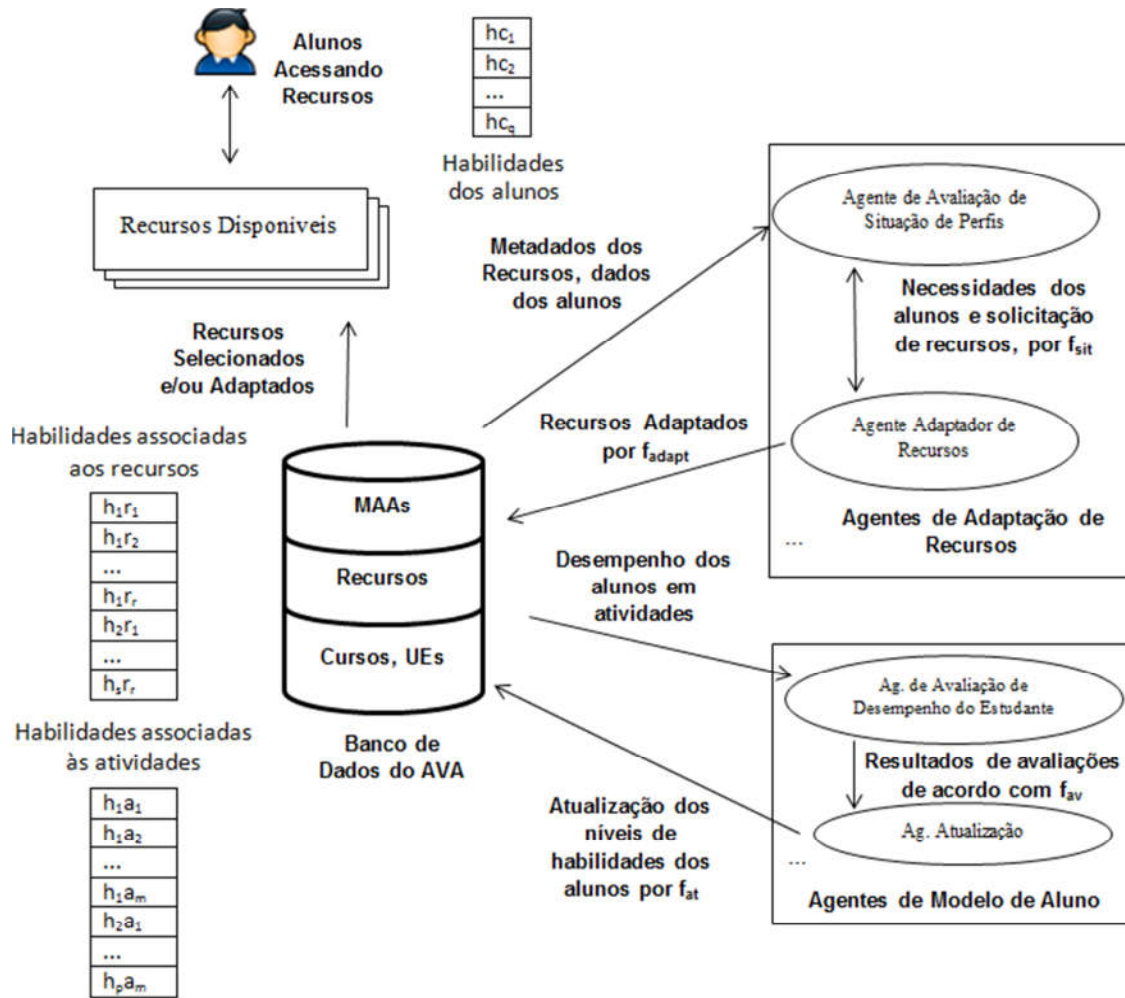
Alunos Acessando Recursos

| $hc_1$ |
|---|
| $hc_2$ |
| ... |
| $hc_q$ |

Habilidades dos alunos

Recursos Disponiveis

Metadados dos Recursos, dados dos alunos

Agente de Avaliação de Situação de Perfis

Necessidades dos alunos e solicitação de recursos, por $f_{sit}$

Recursos Selecionados e/ou Adaptados

Recursos Adaptados por $f_{adapt}$

Agente Adaptador de Recursos

Agentes de Adaptação de Recursos

...

Habilidades associadas aos recursos

| $h_1r_1$ |
|---|
| $h_1r_2$ |
| ... |
| $h_1r_r$ |
| $h_2r_1$ |
| ... |
| $h_sr_r$ |

MAAs

Recursos

Cursos, UEs

Banco de Dados do AVA

Desempenho dos alunos em atividades

Ag. de Avaliação de Desempenho do Estudante

Resultados de avaliações de acordo com $f_{av}$

Ag. Atualização

...

Agentes de Modelo de Aluno

Atualização dos níveis de habilidades dos alunos por $f_{at}$

Habilidades associadas às atividades

| $h_1a_1$ |
|---|
| $h_1a_2$ |
| ... |
| $h_1a_m$ |
| $h_2a_1$ |
| ... |
| $h_pa_m$ |